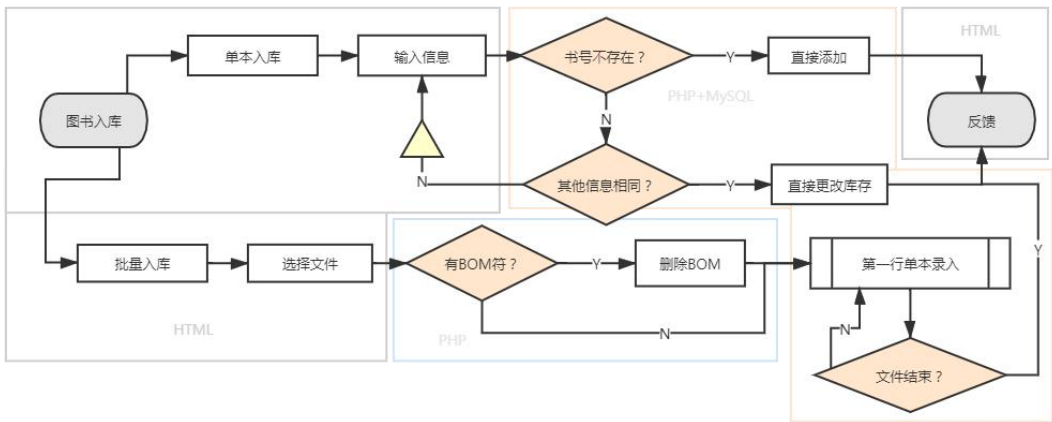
图书入库

单本入库

输入信息

书号不存在？

Y

直接添加

HTML

PHP+MySQL

反馈

N

N

其他信息相同？

Y

直接更改库存

批量入库

选择文件

有BOM符？

Y

删除BOM

第一行单本录入

Y

HTML

PHP

N

N

文件结束？